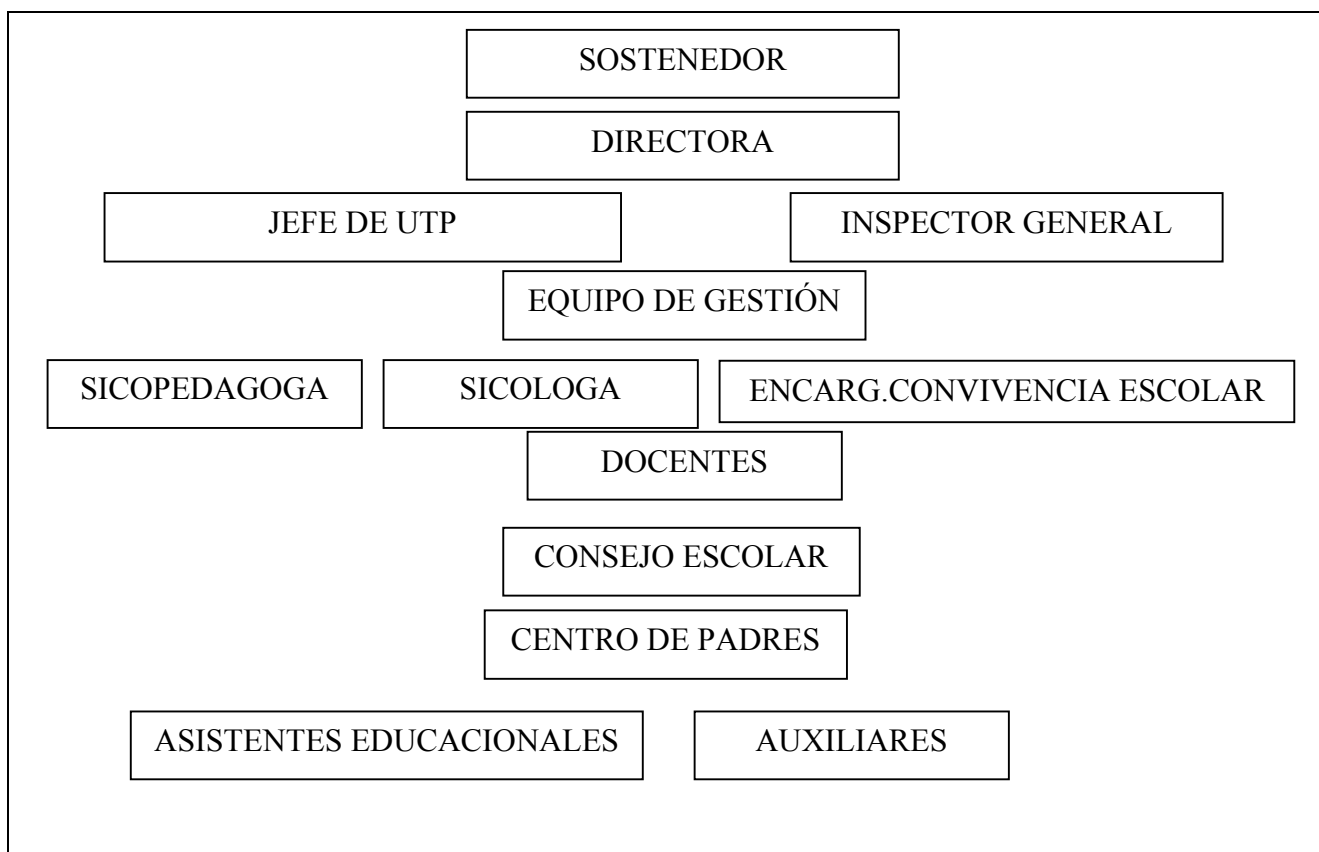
SOSTENEDOR

DIRECTORA

JEFE DE UTP

INSPECTOR GENERAL

EQUIPO DE GESTIÓN

SICOPEDAGOGA

SICOLOGA

ENCARG.CONVIVENCIA ESCOLAR

DOCENTES

CONSEJO ESCOLAR

CENTRO DE PADRES

ASISTENTES EDUCACIONALES

AUXILIARES